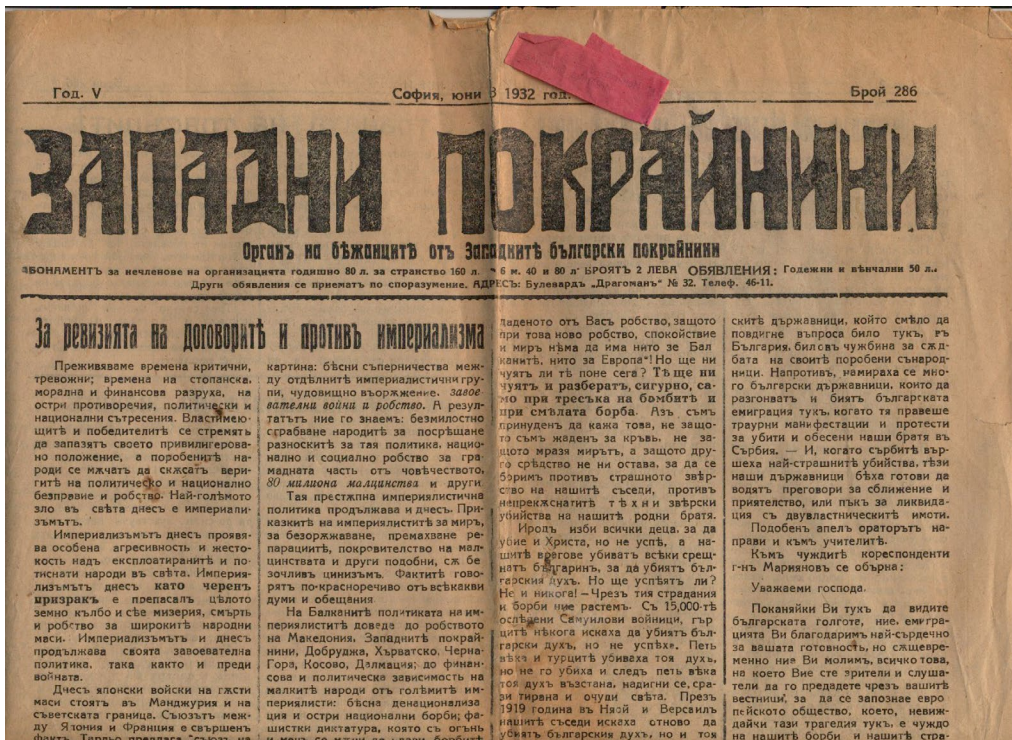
Год. V

София, юни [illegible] 1932 год.

Брой 286

Западни покрайнини

Органъ на бѣжанцитѣ отъ Западнитѣ български покрайнини

АБОНАМЕНТЪ за нечленове на организацията годишно 80 л. за странство 160 л. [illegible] 6 м. 40 и 80 л. БРОЯТЪ 2 ЛЕВА ОБЯВЛЕНИЯ: Годежни и вѣнчални 50 л. Други обявления се приематъ по споразумение. АДРЕСЪ: Булевардъ „Драгоманъ" № 32. Телеф. 46-11.

За ревизията на договоритѣ и противъ империализма

Преживяваме времена критични, тревожни; времена на стопанска, морална и финансова разруха, на остри противоречия, политически и национални сътресения. Властниковцитѣ и победителитѣ се стремятъ да запазятъ своето привилигеровано положение, а поробенитѣ народи се мъчатъ да сжсатъ веригитѣ на политическо и национално безправие и робство. Най-голѣмото зло въ свѣта днесъ е империализмътъ.

Империализмътъ днесъ проявява особена агресивность и жестокость надъ експлоатиранитѣ и потиснати народи въ свѣта. Империализмътъ днесъ като черенъ призракъ е препасалъ цѣлото земно кълбо и сѣе мизерия, смърть и робство за широкитѣ народни маси. Империализмътъ и днесъ продължава своята завоевателна политика, така както и преди войната.

Днесъ японски войски на гжсти маси стоятъ въ Манджурия и на съветската граница. Съюзътъ между Япония и Франция е свършенъ фактъ. Тардьо предлага „съюзъ на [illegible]

картина: бѣсни съперничества между отдѣлнитѣ империалистични групи, чудовищно въоржжение, завоевателни войни и робство. А резултатътъ ние го знаемъ: безмилостно сграбване народитѣ за посрѣщане разноскитѣ за тая политика, национално и социално робство за грамадната часть отъ човѣчеството, 80 милиона малцинства и други.

Тая престжпна империалистична политика продължава и днесъ. Приказкитѣ на империалиститѣ за миръ, за безорждаване, премахване репарацитѣ, покровителство на малцинствата и други подобни, сж безочливъ цинизъмъ. Фактитѣ говорятъ по-красноречиво отъ всѣкакви думи и обещания.

На Балканитѣ политиката на империалиститѣ доведе до робството на Македония, Западнитѣ покрайнини, Добруджа, Хърватско, Черна Гора, Косово, Далмация; до финансова и политическа зависимость на малкитѣ народи отъ голѣмитѣ империалисти: бѣсна денационализация и остри национални борби; фашистки диктатура, която съ огънь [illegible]

Раденото отъ Васъ робство, защото при това ново робство, спокойствие и миръ нѣма да има нито за Балканитѣ, нито за Европа"! Но ще ни чуятъ ли тѣ поне сега? Тѣ ще ни чуятъ и разберать, сигурно, само при тресъка на бомбитѣ и при смѣлата борба. Азъ съмъ принуденъ да кажа това, не защото съмъ жаденъ за кръвь, не защото мразя мирътъ, а защото друго срѣдство не ни остава, за да се боримъ противъ страшното звѣрство на нашитѣ съсѣди, противъ непрекъснатитѣ тѣхни звѣрски убийства на нашитѣ родни братя.

Иродъ изби всички деца, за да убие и Христа, но не успѣ, а нашитѣ врагове убиватъ всѣки срещнатъ българинъ, за да убиятъ българския духъ. Но ще успѣятъ ли? Не и никога! — Чрезъ тия страдания и борби ние растемъ. Съ 15,000-тѣ ослѣпени Самуилови войници, гърцитѣ нѣкога искаха да убиятъ български духъ, но не успѣха. Петь вѣка и турцитѣ убиваха тоя духъ, но не го убиха и следъ петь вѣка тоя духъ възстана, надигна се срещу тирана и очуди свѣта. Презъ 1919 година въ Ньой и Версайлъ нашитѣ съсѣди искаха отново да убиятъ българския духъ, но и той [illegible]

скитѣ държавници, който смѣло да повдигне въпроса било тукъ, въ България, билсвъ чужбина за сждбата на своитѣ поробени сънародници. Напротивъ, намираха се много български държавници, които да разговарятъ и биятъ българската емиграция тукъ, когато тя правеше траурни манифестации и протести за убити и обесени наши братя въ Сърбия. — И, когато сърбитѣ вършеха най-страшнитѣ убийства, тѣзи наши държавници бѣха готови да водятъ преговори за сближение и приятелство, или пъкъ за ликвидация съ даулабстическитѣ имоти.

Подобенъ апелъ ораторътъ направи и къмъ учителитѣ.

Къмъ чуждитѣ кореспонденти г-нъ Мариновъ се обърна:

Уважаеми господа.

Покаянийки Ви тукъ да видите българската голготе, ние, емиграцията Ви благодаримъ най-сърдечно за вашата готовность, но сжщевременно ние Ви молимъ, всичко това, на което Вие сте зрители и слушатели да го предадете чрезъ вашитѣ вестници, за да се запознае европейското общество, което, невиждайчи тази трагедия тукъ, е чуждо на нашитѣ борби и нашитѣ стра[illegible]